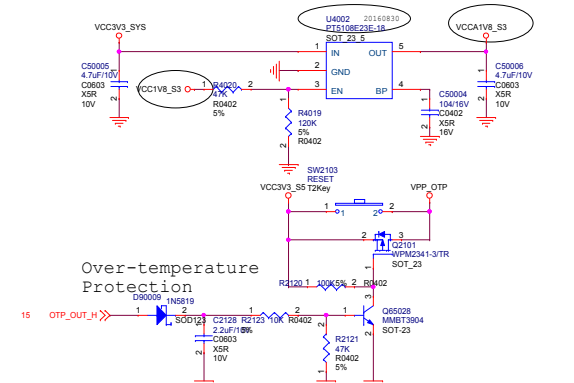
U4002 20160830
PT5108E23E-18
SOT_23_5

VCC3V3_SYS

VCCA1V8_S3

1 IN
OUT 5
2 GND
3 EN
BP 4

C50005
4.7uF/10V
C0603
X5R
10V

C50006
4.7uF/10V
C0603
X5R
10V

VCC1V8_S3
1 R4020 2
47K
R0402
5%

R4019
120K
5%
R0402

C50004
104/16V
C0402
X5R
16V

SW2103
RESET
T2Key

VCC3V3_S5

VPP_OTP

1 1 2 2

2 3
Q2101
WPM2341-3/TR
SOT_23

Over-temperature
Protection

R2120 1 100K5% 2 R0402

D90009 1N5819
SOD123

15 OTP_OUT_H 1 2

C2128
2.2uF/16V
C0603
X5R
10V

R2123 10K 5% R0402

Q65028
MMBT3904
SOT-23

R2121
47K
R0402
5%